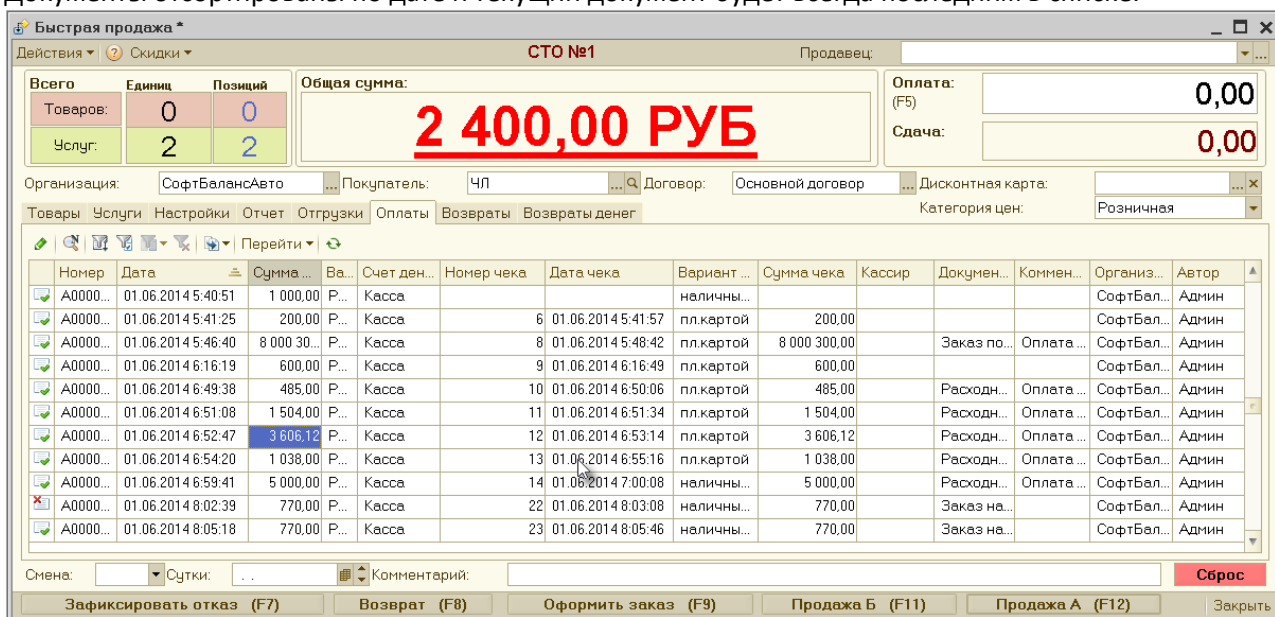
Быстрая продажа *

Действия ▾ Скидки ▾ СТО №1 Продавец:

| Всего | Единиц | Позиций |
|---|---|---|
| Товаров: | 0 | 0 |
| Услуг: | 2 | 2 |

Общая сумма:

2 400,00 РУБ

Оплата: (F5) 0,00

Сдача: 0,00

Организация: СофтБалансАвто Покупатель: ЧЛ Договор: Основной договор Дисконтная карта:

Категория цен: Розничная

Товары Услуги Настройки Отчет Отгрузки Оплаты Возвраты Возвраты денег

Перейти ▾

| Номер | Дата | Сумма ... | Ва... | Счет ден... | Номер чека | Дата чека | Вариант ... | Сумма чека | Кассир | Докумен... | Коммен... | Организ... | Автор |
|---|---|---|---|---|---|---|---|---|---|---|---|---|---|
| А0000... | 01.06.2014 5:40:51 | 1 000,00 | Р... | Касса | | | наличны... | | | | | СофтБал... | Админ |
| А0000... | 01.06.2014 5:41:25 | 200,00 | Р... | Касса | 6 | 01.06.2014 5:41:57 | пл.картой | 200,00 | | | | СофтБал... | Админ |
| А0000... | 01.06.2014 5:46:40 | 8 000 30... | Р... | Касса | 8 | 01.06.2014 5:48:42 | пл.картой | 8 000 300,00 | | Заказ по... | Оплата ... | СофтБал... | Админ |
| А0000... | 01.06.2014 6:16:19 | 600,00 | Р... | Касса | 9 | 01.06.2014 6:16:49 | пл.картой | 600,00 | | | | СофтБал... | Админ |
| А0000... | 01.06.2014 6:49:38 | 485,00 | Р... | Касса | 10 | 01.06.2014 6:50:06 | пл.картой | 485,00 | | Расходн... | Оплата ... | СофтБал... | Админ |
| А0000... | 01.06.2014 6:51:08 | 1 504,00 | Р... | Касса | 11 | 01.06.2014 6:51:34 | пл.картой | 1 504,00 | | Расходн... | Оплата ... | СофтБал... | Админ |
| А0000... | 01.06.2014 6:52:47 | 3 606,12 | Р... | Касса | 12 | 01.06.2014 6:53:14 | пл.картой | 3 606,12 | | Расходн... | Оплата ... | СофтБал... | Админ |
| А0000... | 01.06.2014 6:54:20 | 1 038,00 | Р... | Касса | 13 | 01.06.2014 6:55:16 | пл.картой | 1 038,00 | | Расходн... | Оплата ... | СофтБал... | Админ |
| А0000... | 01.06.2014 6:59:41 | 5 000,00 | Р... | Касса | 14 | 01.06.2014 7:00:08 | наличны... | 5 000,00 | | Расходн... | Оплата ... | СофтБал... | Админ |
| А0000... | 01.06.2014 8:02:39 | 770,00 | Р... | Касса | 22 | 01.06.2014 8:03:08 | наличны... | 770,00 | | Заказ на... | | СофтБал... | Админ |
| А0000... | 01.06.2014 8:05:18 | 770,00 | Р... | Касса | 23 | 01.06.2014 8:05:46 | наличны... | 770,00 | | Заказ на... | | СофтБал... | Админ |

Смена: Сутки: . . Комментарий: Сброс

Зафиксировать отказ (F7) Возврат (F8) Оформить заказ (F9) Продажа Б (F11) Продажа А (F12) Закрыть